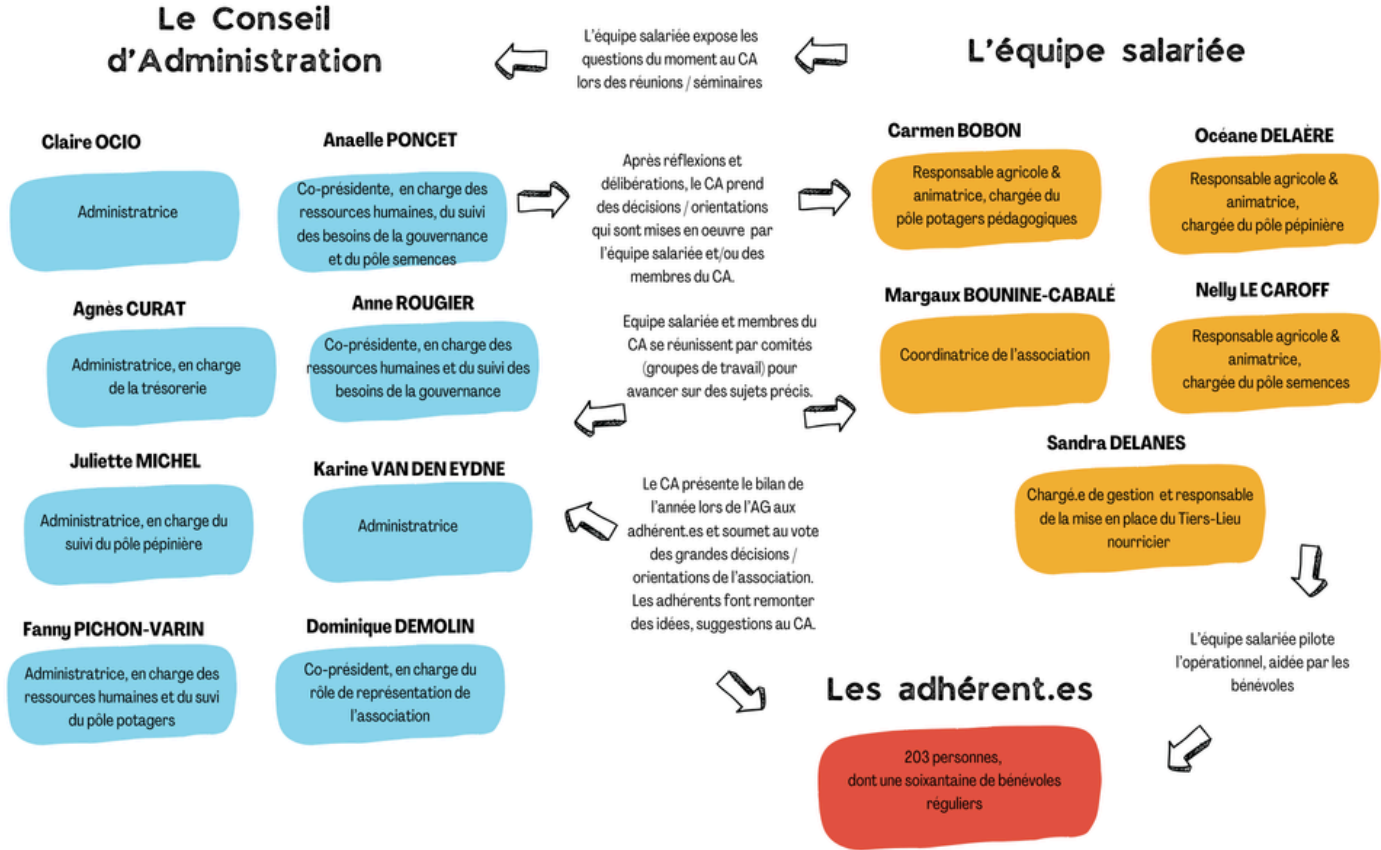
Le Conseil d'Administration

L'équipe salariée expose les questions du moment au CA lors des réunions / séminaires

L'équipe salariée

Claire OCIO

Administratrice

Anaelle PONCET

Co-présidente, en charge des ressources humaines, du suivi des besoins de la gouvernance et du pôle semences

Après réflexions et délibérations, le CA prend des décisions / orientations qui sont mises en oeuvre par l'équipe salariée et/ou des membres du CA.

Carmen BOBON

Responsable agricole & animatrice, chargée du pôle potagers pédagogiques

Océane DELAÈRE

Responsable agricole & animatrice, chargée du pôle pépinière

Agnès CURAT

Administratrice, en charge de la trésorerie

Anne ROUGIER

Co-présidente, en charge des ressources humaines et du suivi des besoins de la gouvernance

Equipe salariée et membres du CA se réunissent par comités (groupes de travail) pour avancer sur des sujets précis.

Margaux BOUNINE-CABALÉ

Coordinatrice de l'association

Nelly LE CAROFF

Responsable agricole & animatrice, chargée du pôle semences

Juliette MICHEL

Administratrice, en charge du suivi du pôle pépinière

Karine VAN DEN EYDNE

Administratrice

Le CA présente le bilan de l'année lors de l'AG aux adhérent.es et soumet au vote des grandes décisions / orientations de l'association. Les adhérents font remonter des idées, suggestions au CA.

Sandra DELANES

Chargé.e de gestion et responsable de la mise en place du Tiers-Lieu nourricier

Fanny PICHON-VARIN

Administratrice, en charge des ressources humaines et du suvi du pôle potagers

Dominique DEMOLIN

Co-président, en charge du rôle de représentation de l'association

L'équipe salariée pilote l'opérationnel, aidée par les bénévoles

Les adhérent.es

203 personnes, dont une soixantaine de bénévoles réguliers